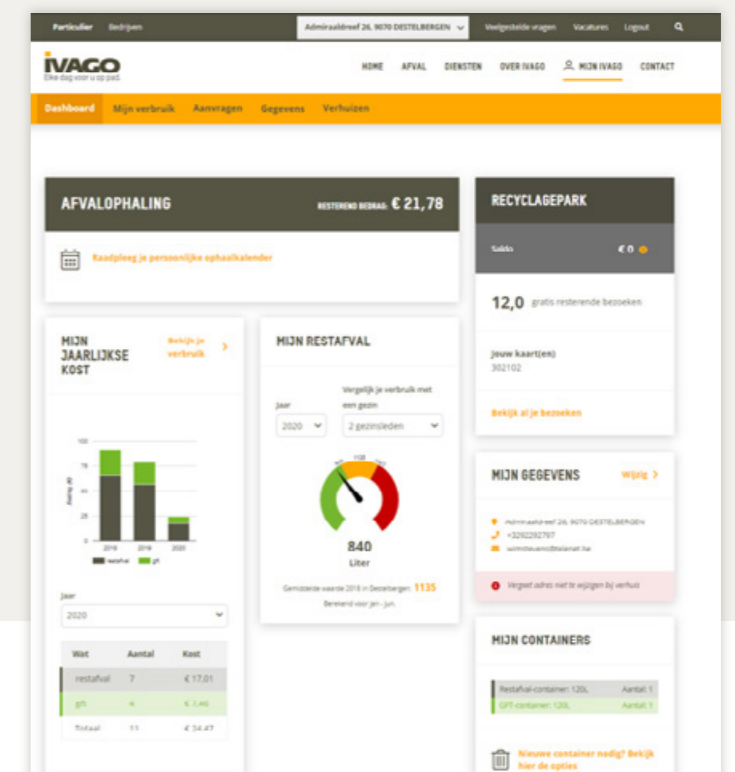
Particulier Bedrijven

Admiraaldreef 26, 9070 DESTELBERGEN

Veelgestelde vragen Vacatures Logout

IVAGO
Elke dag voor u op pad.

HOME AFVAL DIENSTEN OVER IVAGO MIJN IVAGO CONTACT

Dashboard Mijn verbruik Aanvragen Gegevens Verhuizen

AFVALOPHALING

RESTEREND BEDRAG: € 21,78

Raadpleeg je persoonlijke ophaalkalender

RECYCLAGEPARK

Saldo € 0

12,0 gratis resterende bezoeken

Jouw kaart(en)
302102

Bekijk al je bezoeken

MIJN JAARLIJKSE KOST

Bekijk je verbruik

100
80
60
40
20
0

Bedrag (€)

2018 2019 2020

restafval gft

Jaar
2020

| Wat | Aantal | Kost |
|---|---|---|
| restafval | 7 | € 17,01 |
| gft | 4 | € 7,46 |
| Totaal | 11 | € 24,47 |

MIJN RESTAFVAL

Jaar
2020

Vergelijk je verbruik met een gezin
2 gezinsleden

1135

840
Liter

Gemiddelde waarde 2018 in Destelbergen: 1135

Berekend voor jan - jun.

MIJN GEGEVENS

Wijzig

Admiraaldreef 26, 9070 DESTELBERGEN
+3292292797
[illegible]@telenet.be

Vergeet adres niet te wijzigen bij verhuis

MIJN CONTAINERS

Restafval-container: 120L Aantal: 1
GFT-container: 120L Aantal: 1

Nieuwe container nodig? Bekijk hier de opties